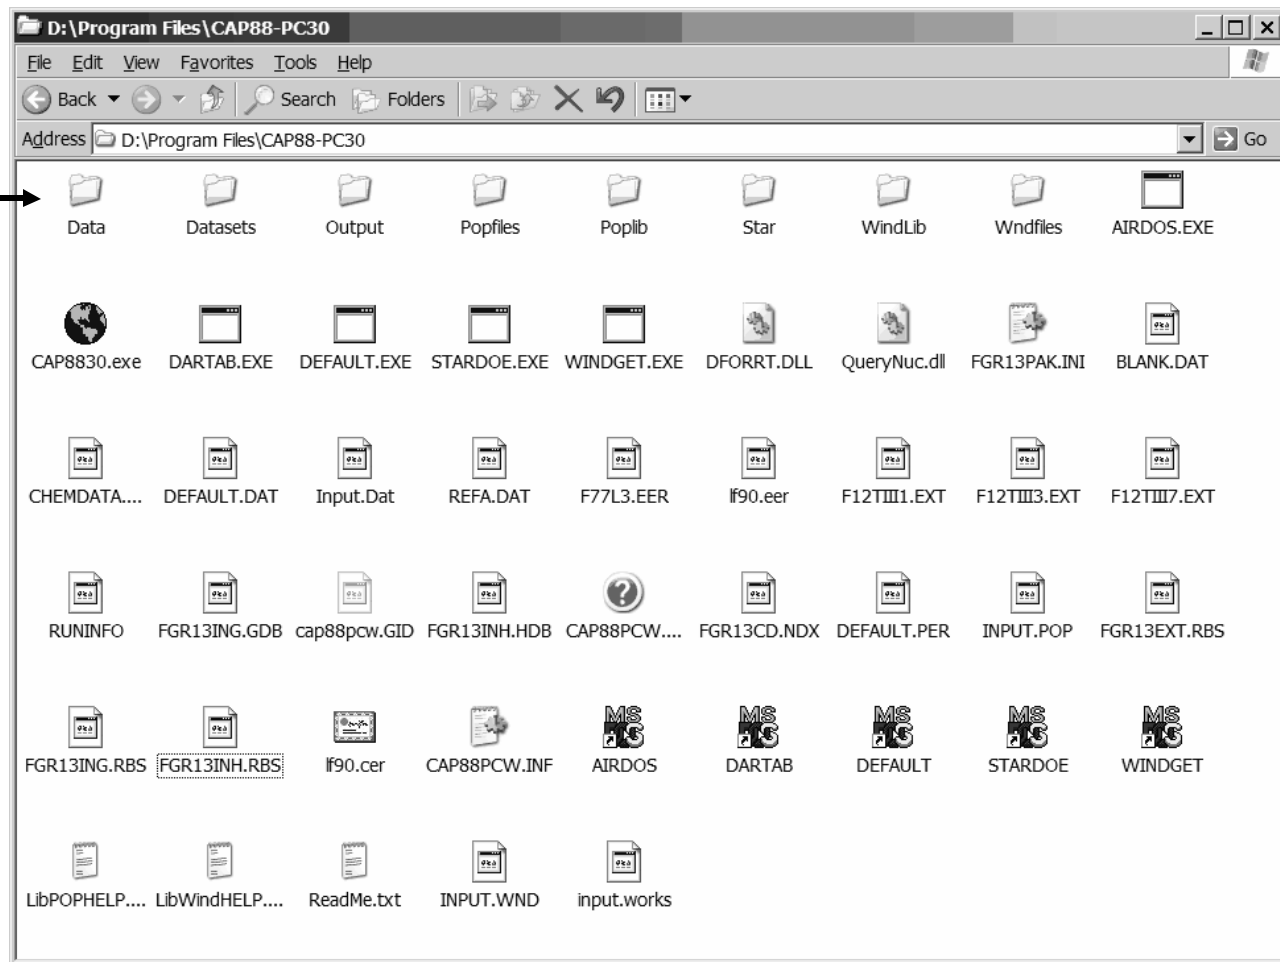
D:\Program Files\CAP88-PC30

File Edit View Favorites Tools Help

Back Search Folders

Address D:\Program Files\CAP88-PC30 Go

Data Datasets Output Popfiles Poplib Star WindLib Wndfiles AIRDOS.EXE

CAP8830.exe DARTAB.EXE DEFAULT.EXE STARDOE.EXE WINDGET.EXE DFORRT.DLL QueryNuc.dll FGR13PAK.INI BLANK.DAT

CHEMDATA.... DEFAULT.DAT Input.Dat REFA.DAT F77L3.EER lf90.eer F12TIII1.EXT F12TIII3.EXT F12TIII7.EXT

RUNINFO FGR13ING.GDB cap88pcw.GID FGR13INH.HDB CAP88PCW.... FGR13CD.NDX DEFAULT.PER INPUT.POP FGR13EXT.RBS

FGR13ING.RBS FGR13INH.RBS lf90.cer CAP88PCW.INF AIRDOS DARTAB DEFAULT STARDOE WINDGET

LibPOPHELP.... LibWindHELP.... ReadMe.txt INPUT.WND input.works